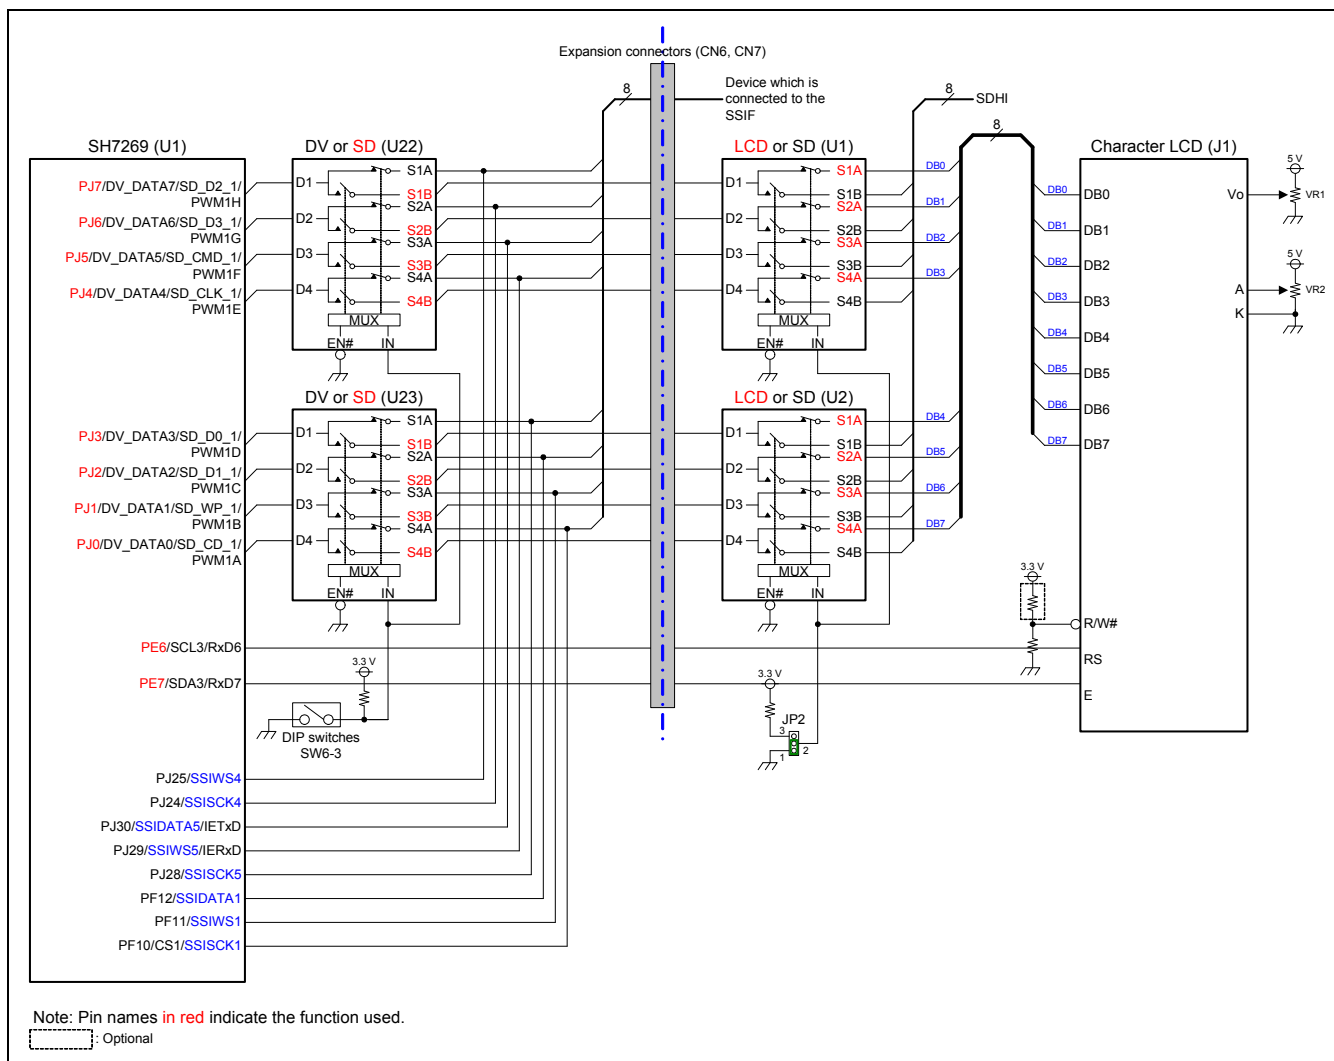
Expansion connectors (CN6, CN7)

Device which is connected to the SSIF

8

8

SDHI

8

SH7269 (U1)

DV or SD (U22)

LCD or SD (U1)

Character LCD (J1)

PJ7/DV_DATA7/SD_D2_1/ PWM1H

PJ6/DV_DATA6/SD_D3_1/ PWM1G

PJ5/DV_DATA5/SD_CMD_1/ PWM1F

PJ4/DV_DATA4/SD_CLK_1/ PWM1E

D1 S1A S1B
D2 S2A S2B
D3 S3A S3B
D4 S4A S4B
MUX
EN# IN

D1 S1A S1B
D2 S2A S2B
D3 S3A S3B
D4 S4A S4B
MUX
EN# IN

DB0 DB1 DB2 DB3

DB0 DB1 DB2 DB3 DB4 DB5 DB6 DB7

DB0
DB1
DB2
DB3
DB4
DB5
DB6
DB7

5 V
Vo
VR1

5 V
A
VR2
K

DV or SD (U23)

LCD or SD (U2)

PJ3/DV_DATA3/SD_D0_1/ PWM1D

PJ2/DV_DATA2/SD_D1_1/ PWM1C

PJ1/DV_DATA1/SD_WP_1/ PWM1B

PJ0/DV_DATA0/SD_CD_1/ PWM1A

D1 S1A S1B
D2 S2A S2B
D3 S3A S3B
D4 S4A S4B
MUX
EN# IN

D1 S1A S1B
D2 S2A S2B
D3 S3A S3B
D4 S4A S4B
MUX
EN# IN

DB4 DB5 DB6 DB7

3.3 V

R/W#

PE6/SCL3/RxD6

RS

3.3 V

PE7/SDA3/RxD7

3.3 V

E

DIP switches SW6-3

JP2
3
2
1

PJ25/SSIWS4

PJ24/SSISCK4

PJ30/SSIDATA5/IETxD

PJ29/SSIWS5/IERxD

PJ28/SSISCK5

PF12/SSIDATA1

PF11/SSIWS1

PF10/CS1/SSISCK1

Note: Pin names in red indicate the function used.

: Optional